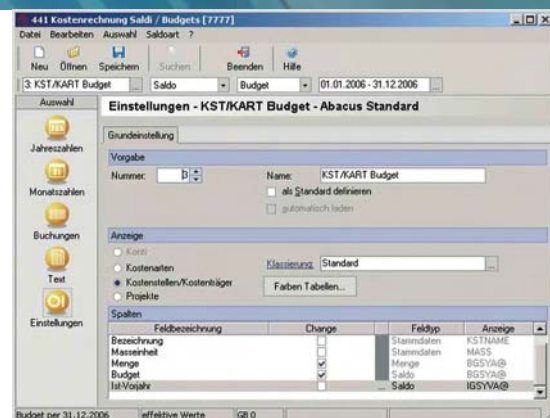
441 Kostenrechnung Saldi / Budgets [7777]
Datei Bearbeiten Auswahl Saldoart ?
Neu Öffnen Speichern Suchen Beenden Hilfe
3: KST/KART Budget ... Saldo Budget 01.01.2006 - 31.12.2006 ...
Auswahl
Jahreszahlen
Monatszahlen
Buchungen
Text
Einstellungen
Einstellungen - KST/KART Budget - Abacus Standard
Grundeinstellung
Vorgabe
Nummer: 3
Name: KST/KART Budget
als Standard definieren
automatisch laden
Anzeige
Konti
Kostenarten
Kostenstellen/Kostenträger
Projekte
Klassierung: Standard ...
Farben Tabellen...
Spalten

| Feldbezeichnung | Change | Feldtyp | Anzeige |
|---|---|---|---|
| Bezeichnung | | Stammdaten | KSTNAME |
| Masseinheit | | Stammdaten | MASS |
| Menge | ✓ | Menge | BGSYA@ |
| Budget | ✓ | Saldo | BGSYA@ |
| Ist-Vorjahr | | ... Saldo | IGSYA@ |

Budget per 31.12.2006 effektive Werte GB 0